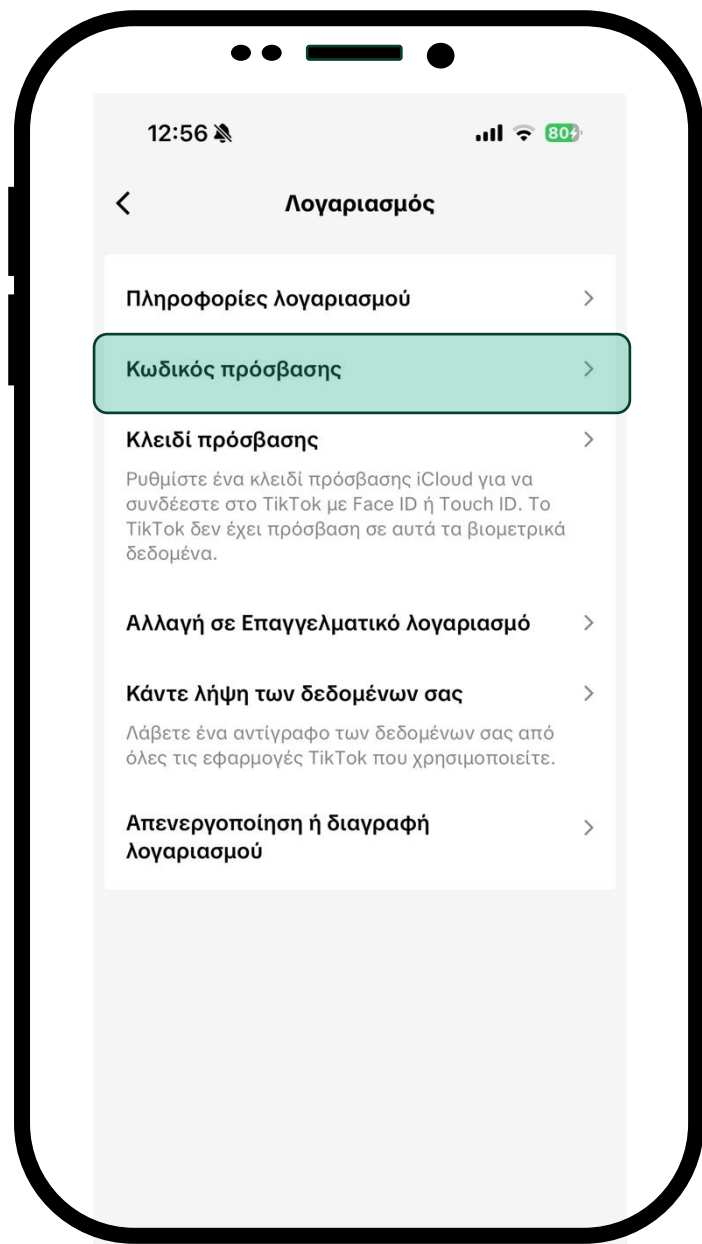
12:56

80

<

Λογαριασμός

Πληροφορίες λογαριασμού

>

Κωδικός πρόσβασης

>

Κλειδί πρόσβασης

>

Ρυθμίστε ένα κλειδί πρόσβασης iCloud για να συνδέεστε στο TikTok με Face ID ή Touch ID. Το TikTok δεν έχει πρόσβαση σε αυτά τα βιομετρικά δεδομένα.

Αλλαγή σε Επαγγελματικό λογαριασμό

>

Κάντε λήψη των δεδομένων σας

>

Λάβετε ένα αντίγραφο των δεδομένων σας από όλες τις εφαρμογές TikTok που χρησιμοποιείτε.

Απενεργοποίηση ή διαγραφή λογαριασμού

>